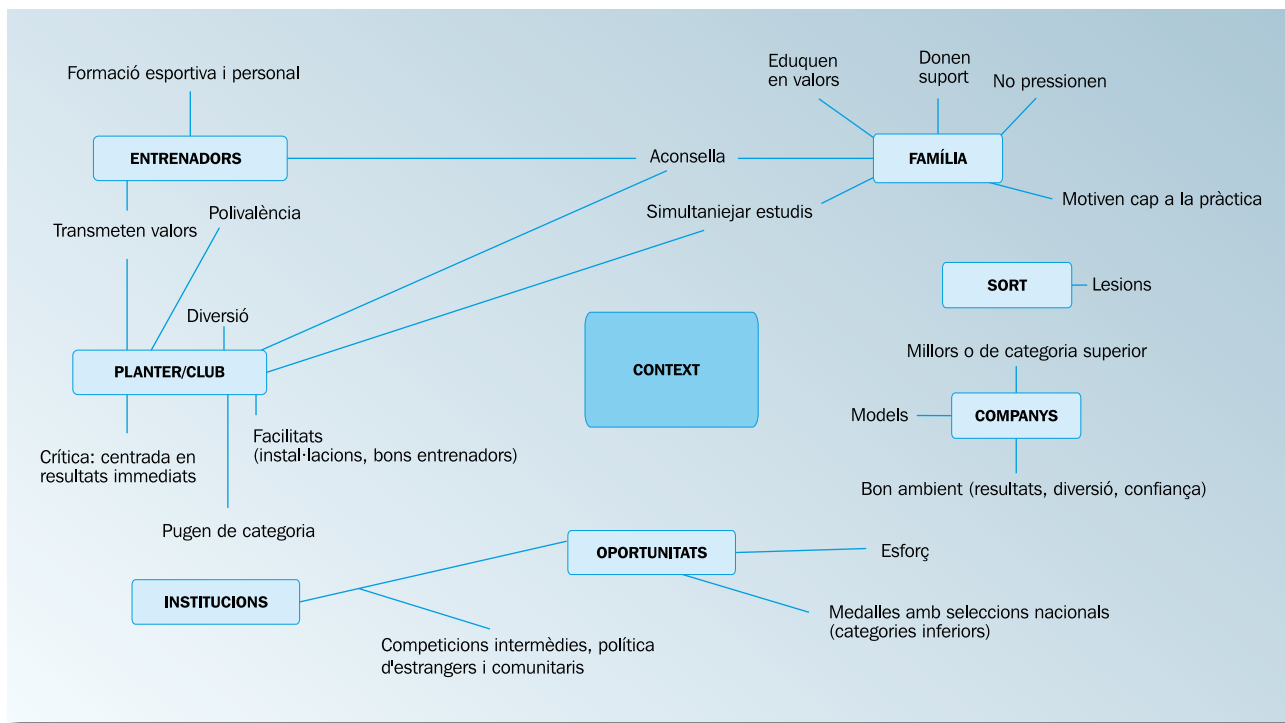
Formació esportiva i personal

ENTRENADORS

Transmeten valors

Polivalència

Aconsella

Eduquen en valors

Donen suport

No pressionen

FAMÍLIA

Motiven cap a la pràctica

Simultaniejar estudis

SORT

Lesions

Diversió

PLANTER/CLUB

CONTEXT

Millors o de categoria superior

Models

COMPANYS

Bon ambient (resultats, diversió, confiança)

Crítica: centrada en resultats immediats

Facilitats (instal·lacions, bons entrenadors)

Pugen de categoria

OPORTUNITATS

Esforç

INSTITUCIONS

Medalles amb seleccions nacionals (categories inferiors)

Competicions intermèdies, política d'estrangers i comunitaris